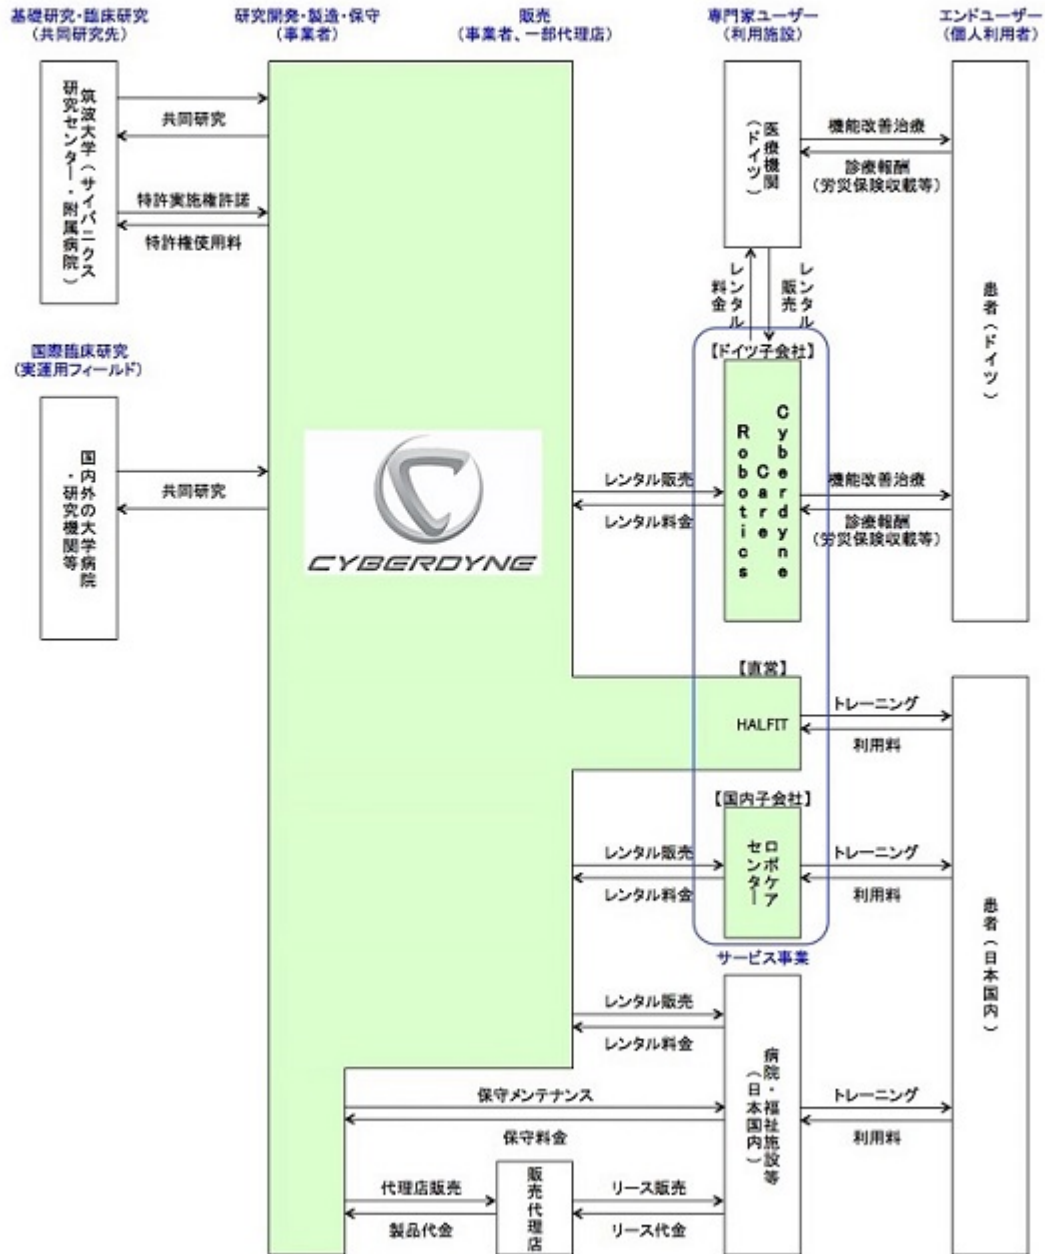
基礎研究・臨床研究
(共同研究先)

研究開発・製造・保守
(事業者)

販売
(事業者、一部代理店)

専門家ユーザー
(利用施設)

エンドユーザー
(個人利用者)

筑波大学(サイバニクス研究センター・附属病院)

共同研究

特許実施権許諾

特許権使用料

医療機関(ドイツ)

機能改善治療

診療報酬
(労災保険収載等)

レンタル料金

レンタル販売

患者(ドイツ)

国際臨床研究
(実運用フィールド)

国内外の大学病院・研究機関等

共同研究

CYBERDYNE

【ドイツ子会社】

Cyberdyne Care Robotics

レンタル販売

レンタル料金

機能改善治療

診療報酬
(労災保険収載等)

【直営】

HALFIT

トレーニング

利用料

【国内子会社】

ロボケアセンター

レンタル販売

レンタル料金

トレーニング

利用料

サービス事業

患者(日本国内)

レンタル販売

レンタル料金

病院・福祉施設等(日本国内)

保守メンテナンス

保守料金

トレーニング

利用料

代理店販売

製品代金

販売代理店

リース販売

リース代金